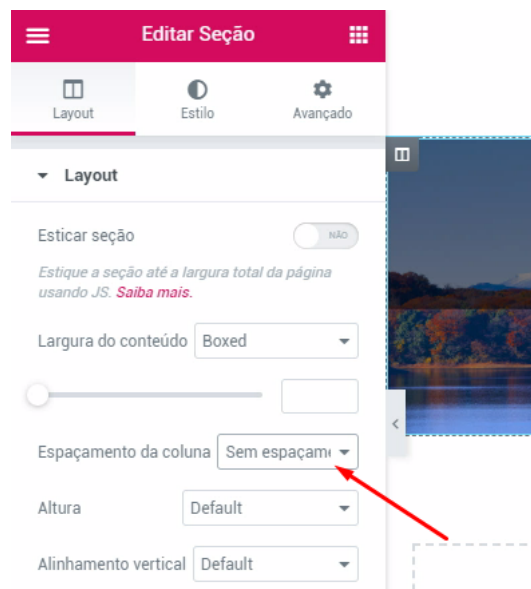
Editar Seção

Layout

Estilo

Avançado

Layout

Esticar seção

NÃO

Estique a seção até a largura total da página usando JS. Saiba mais.

Largura do conteúdo

Boxed

Espaçamento da coluna

Sem espaçam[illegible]

Altura

Default

Alinhamento vertical

Default